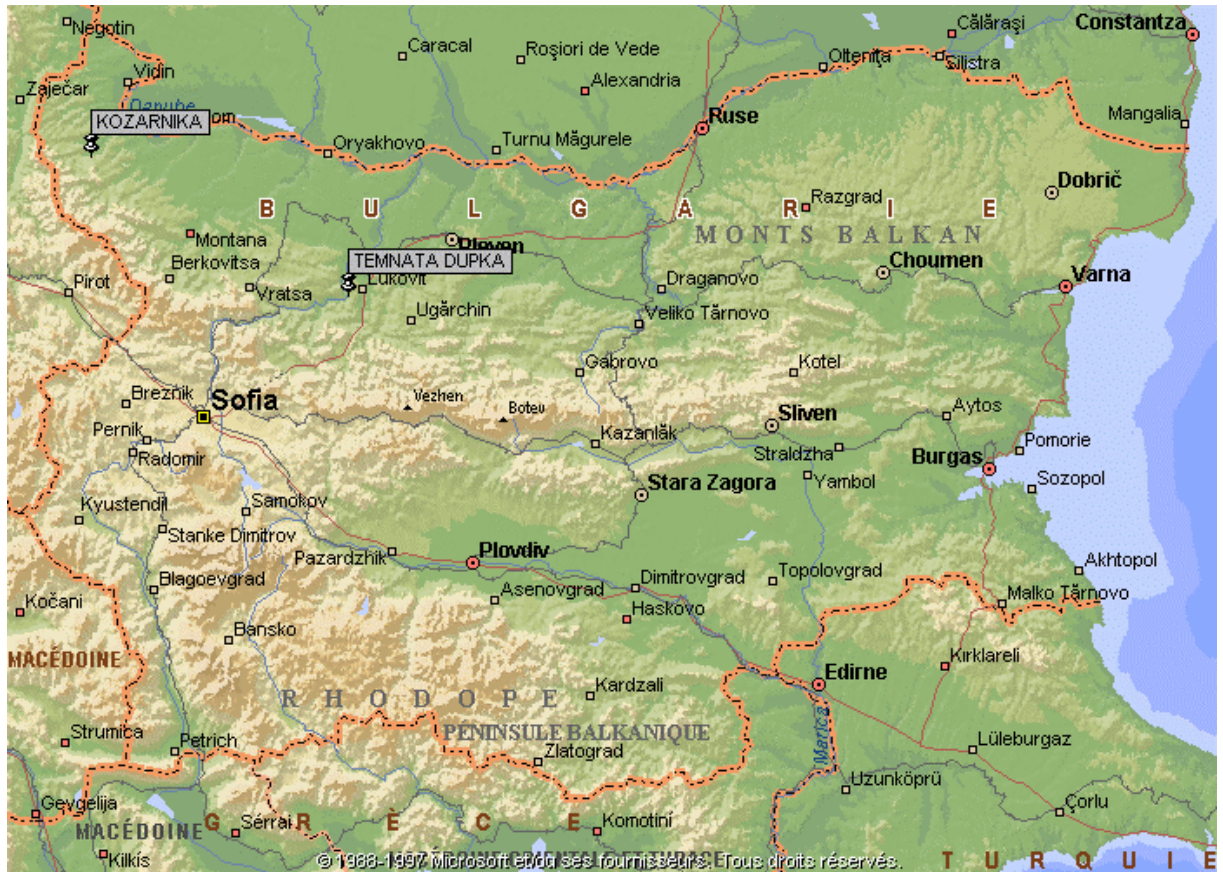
Negotin
Caracal
Roşiori de Vede
Călăraşi
Constantza
Vidin
Alexandria
Olteniţa
Silistra
Zaječar
Danube
KOZARNIKA
Ruse
Mangalia
Oryakhovo
Turnu Măgurele
Dobrič
Razgrad
B U L G A R I E
Montana
Pleven
MONTS BALKAN
Berkovitsa
TEMNATA DUPKA
Choumen
Pirot
Vratsa
Lukovit
Draganovo
Varna
Ugărchin
Veliko Tărnovo
Gabrovo
Kotel
Breznik
Sofia
Vezhen
Botev
Sliven
Aytos
Pernik
Kazanlăk
Pomorie
Radomir
Straldzha
Burgas
Yambol
Kyustendil
Samokov
Stara Zagora
Sozopol
Stanke Dimitrov
Pazardzhik
Plovdiv
Akhtopol
Blagoevgrad
Dimitrovgrad
Topolovgrad
Kočani
Asenovgrad
Malko Tărnovo
Haskovo
Bansko
MACÉDOINE
Edirne
Kirklareli
Kardzali
R H O D O P E
PÉNINSULE BALKANIQUE
Strumica
Petrich
Zlatograd
Lüleburgaz
Marica
Uzunköprü
Gevgelija
Çorlu
MACÉDOINE
Sérrai
G R È C E
Komotini
Kilkís
© 1988-1997 Microsoft et/ou ses fournisseurs. Tous droits réservés.
T U R Q U I E